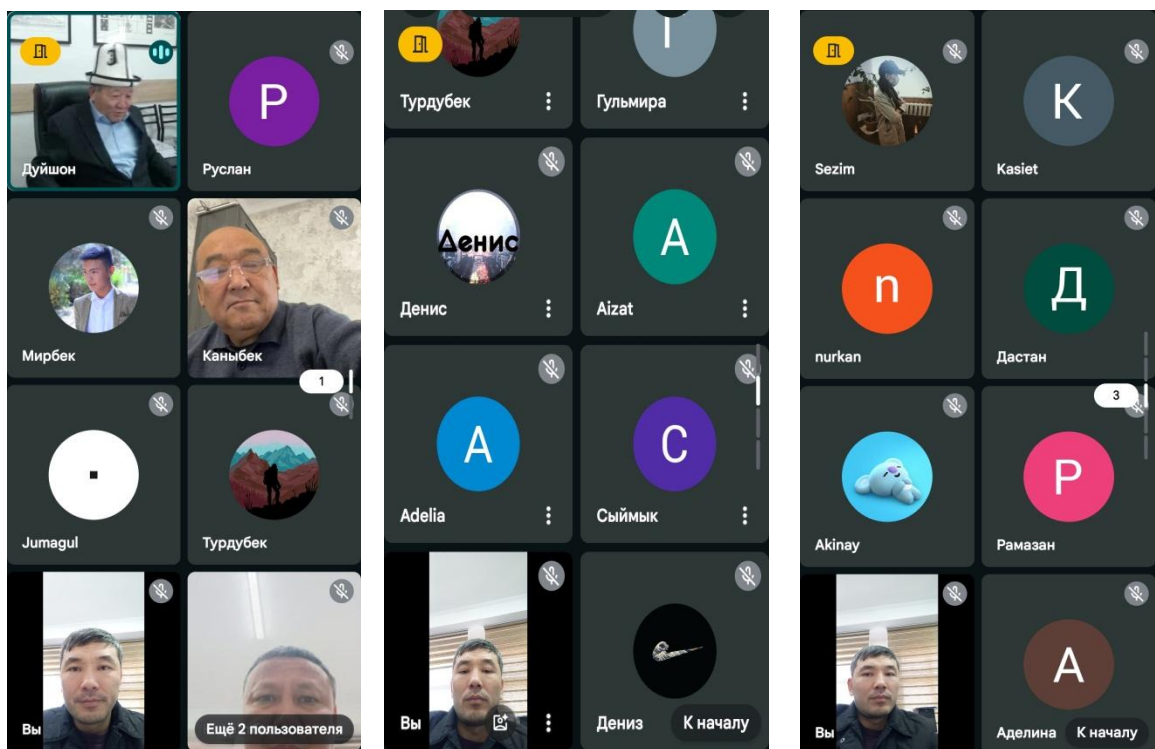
Дуйшон

P
Руслан

Мирбек

Каныбек

1

Jumagul

Турдубек

Вы

Ещё 2 пользователя

Турдубек

Г
Гульмира

Денис
Денис

A
Aizat

A
Adelia

C
Сыймык

Вы

Дениз

К началу

Sezim

K
Kasiet

n
nurkan

Д
Дастан

3

Akinay

P
Рамазан

Вы

A
Аделина

К началу